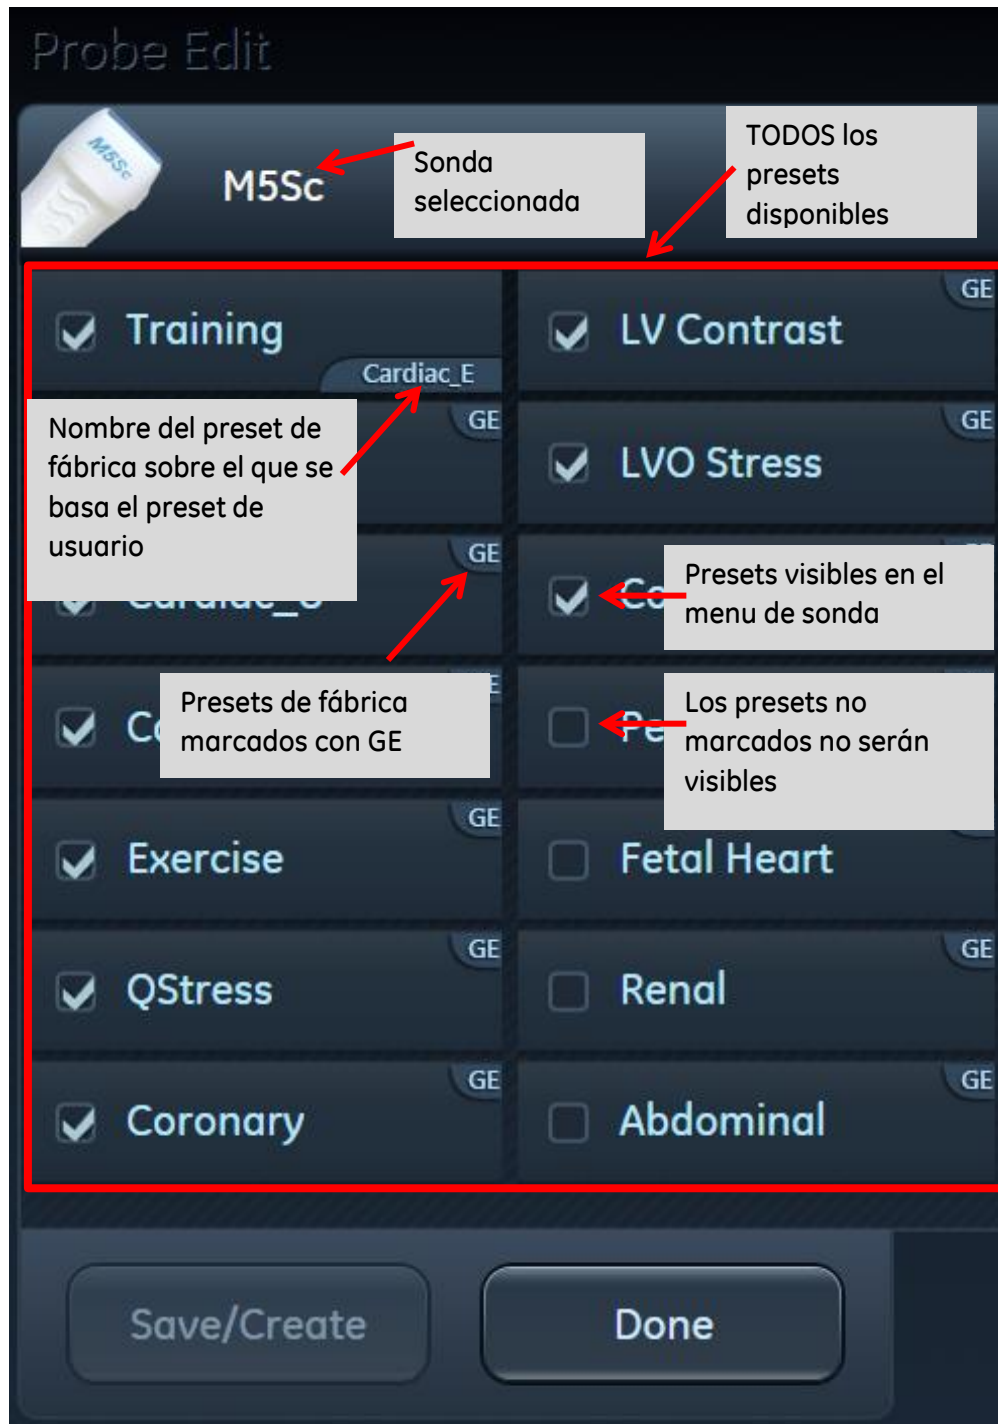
Probe Edit

M5Sc

M5Sc

Sonda seleccionada

TODOS los presets disponibles

Training

Cardiac_E

LV Contrast

GE

Nombre del preset de fábrica sobre el que se basa el preset de usuario

GE

LVO Stress

GE

GE

Cardiac_S

Co

Presets visibles en el menu de sonda

Presets de fábrica marcados con GE

Ca

Pe

Los presets no marcados no serán visibles

Exercise

GE

Fetal Heart

QStress

GE

Renal

GE

Coronary

GE

Abdominal

GE

Save/Create

Done